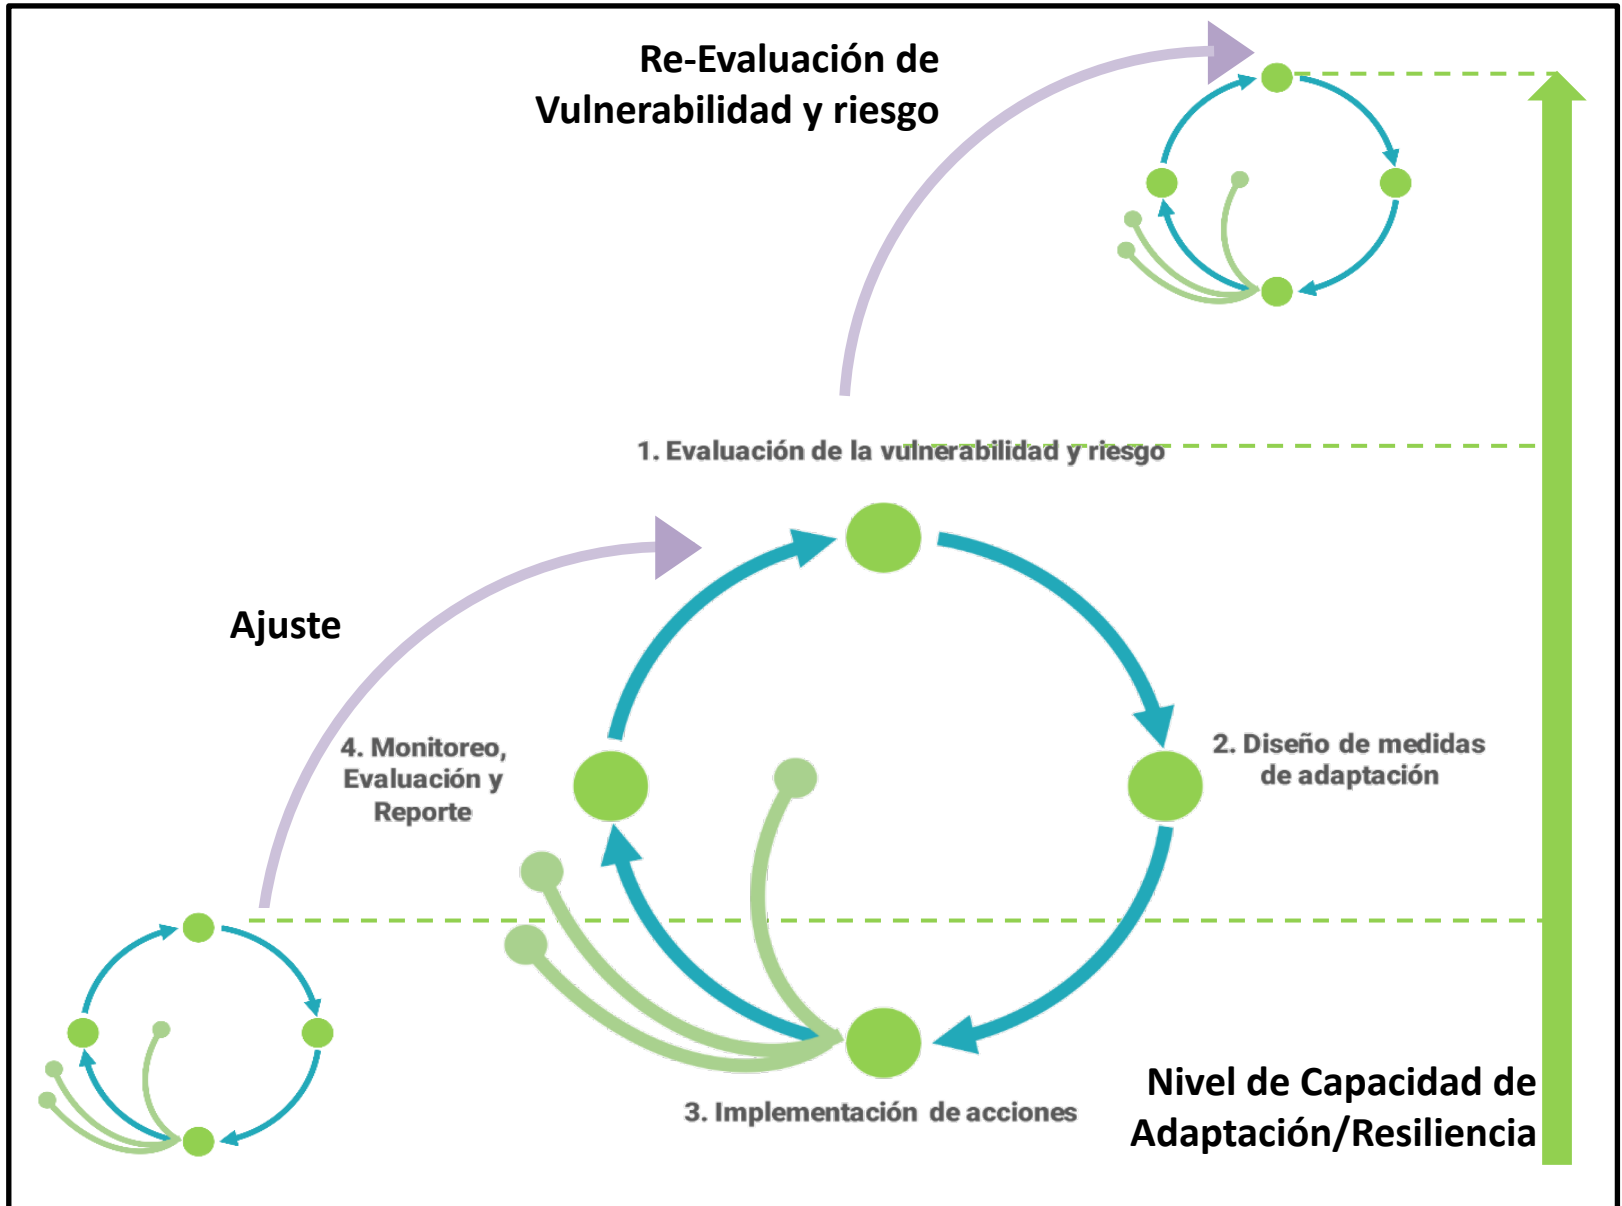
Re-Evaluación de Vulnerabilidad y riesgo

1. Evaluación de la vulnerabilidad y riesgo

Ajuste

4. Monitoreo, Evaluación y Reporte

2. Diseño de medidas de adaptación

3. Implementación de acciones

Nivel de Capacidad de Adaptación/Resiliencia